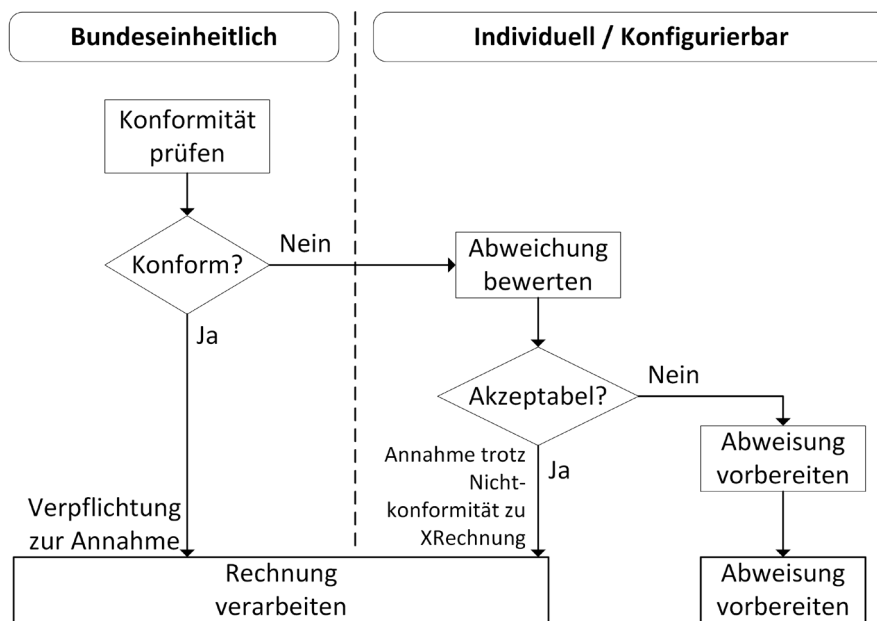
Bundeseinheitlich

Individuell / Konfigurierbar

Konformität prüfen

Konform?

Nein

Abweichung bewerten

Ja

Akzeptabel?

Nein

Abweisung vorbereiten

Annahme trotz Nicht-konformität zu XRechnung

Ja

Verpflichtung zur Annahme

Rechnung verarbeiten

Abweisung vorbereiten